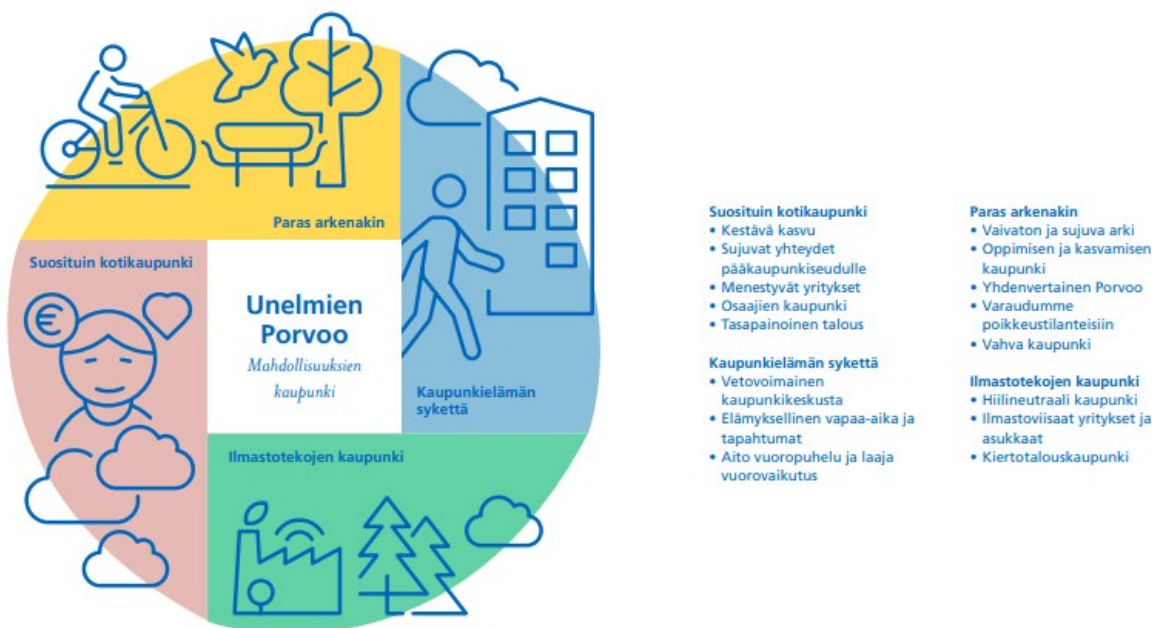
Paras arkenakin

Suosituin kotikaupunki

Unelmien Porvoo

Mahdollisuuksien kaupunki

Kaupunkielämän sykettä

Ilmastotekojen kaupunki

Suosituin kotikaupunki
• Kestävä kasvu
• Sujuvat yhteydet pääkaupunkiseudulle
• Menestyvät yritykset
• Osaajien kaupunki
• Tasapainoinen talous

Kaupunkielämän sykettä
• Vetovoimainen kaupunkikeskusta
• Elämyksellinen vapaa-aika ja tapahtumat
• Aito vuoropuhelu ja laaja vuorovaikutus

Paras arkenakin
• Vaivaton ja sujuva arki
• Oppimisen ja kasvamisen kaupunki
• Yhdenvertainen Porvoo
• Varaudumme poikkeustilanteisiin
• Vahva kaupunki

Ilmastotekojen kaupunki
• Hiilineutraali kaupunki
• Ilmastoviisaat yritykset ja asukkaat
• Kiertotalouskaupunki